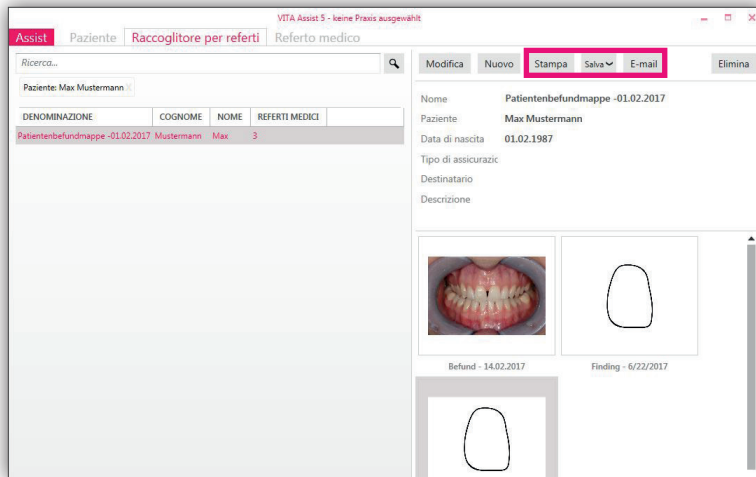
VITA Assist 5 - keine Praxis ausgewählt

Assist Paziente Raccoglitore per referti Referto medico

Ricerca...

Paziente: Max Mustermann

| DENOMINAZIONE | COGNOME | NOME | REFERTI MEDICI |
|---|---|---|---|
| Patientenbefundmappe -01.02.2017 | Mustermann | Max | 3 |

Modifica Nuovo Stampa Salva E-mail Elimina

Nome Patientenbefundmappe -01.02.2017
Paziente Max Mustermann
Data di nascita 01.02.1987
Tipo di assicurazic
Destinatario
Descrizione

Befund - 14.02.2017

Finding - 6/22/2017